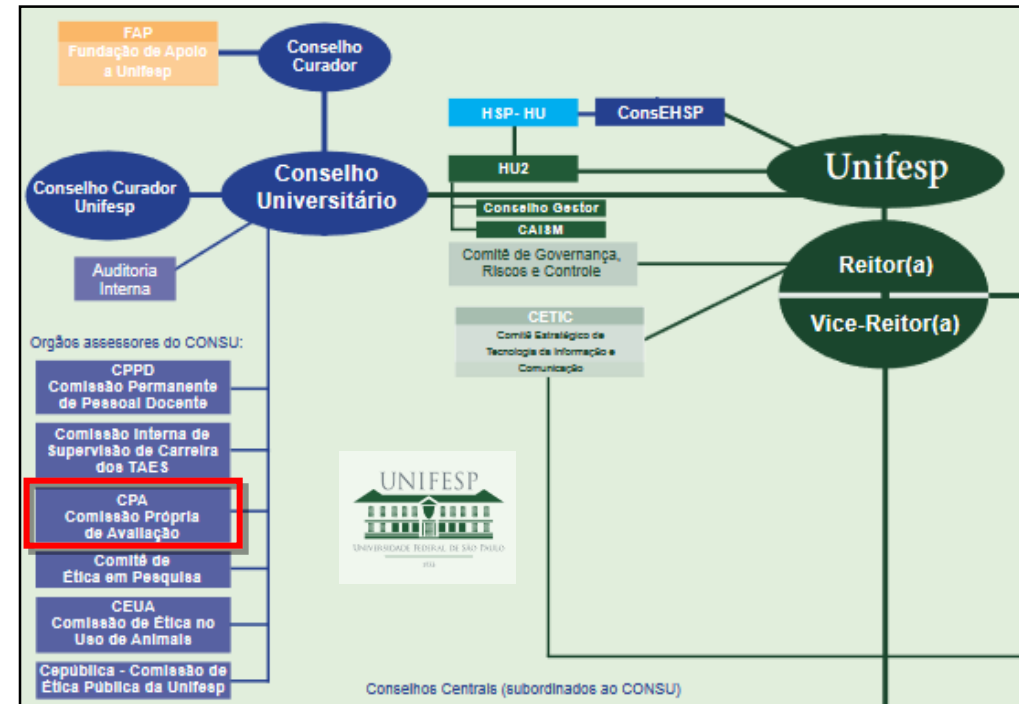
FAP
Fundação de Apoio a Unifesp

Conselho Curador

Conselho Curador Unifesp

Conselho Universitário

Auditoria Interna

HSP- HU

ConsEHSP

HU2

Conselho Gestor

CAISM

Comitê de Governança, Riscos e Controle

Unifesp

Reitor(a)

Vice-Reitor(a)

CETIC
Comitê Estratégico de Tecnologia da Informação e Comunicação

Orgãos assessores do CONSU:

CPPD
Comissão Permanente de Pessoal Docente

Comissão Interna de Supervisão de Carreira dos TAES

CPA
Comissão Própria de Avaliação

Comitê de Ética em Pesquisa

CEUA
Comissão de Ética no Uso de Animais

Cepública - Comissão de Ética Pública da Unifesp

UNIFESP
UNIVERSIDADE FEDERAL DE SÃO PAULO
1933

Conselhos Centrais (subordinados ao CONSU)